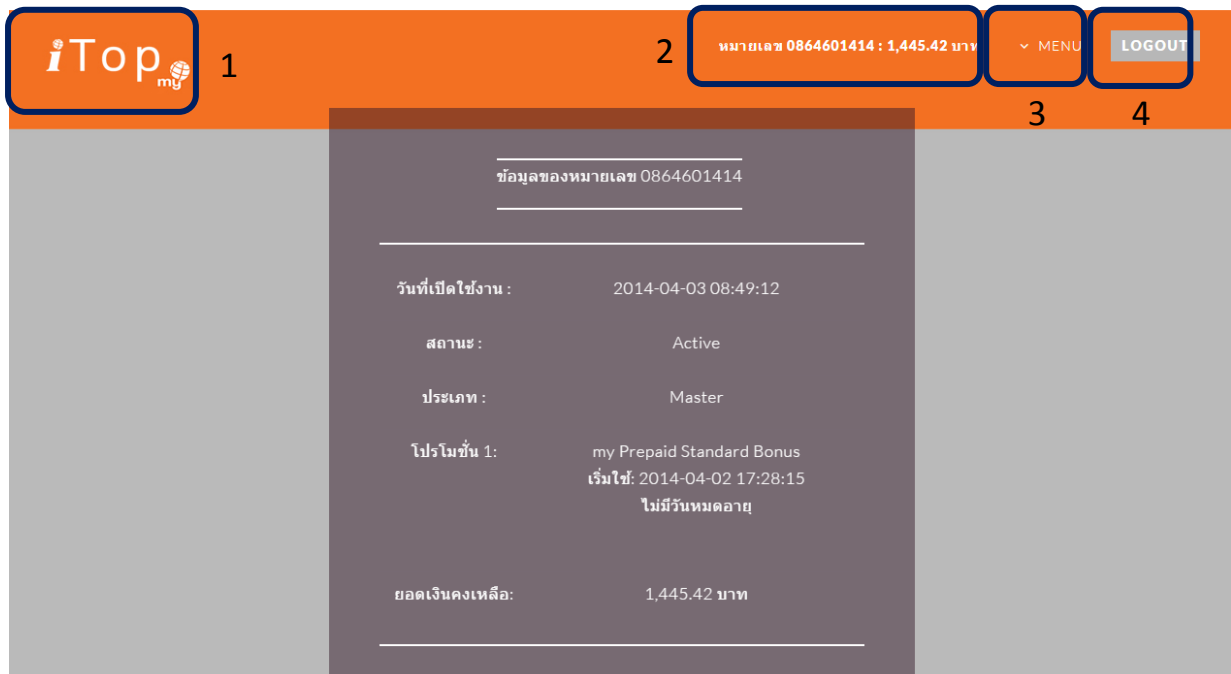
iTop my 1

หมายเลข 0864601414 : 1,445.42 บาท 2

MENU 3

LOGOUT 4

ข้อมูลของหมายเลข 0864601414

วันที่เปิดใช้งาน : 2014-04-03 08:49:12

สถานะ : Active

ประเภท : Master

โปรโมชั่น 1: my Prepaid Standard Bonus
เริ่มใช้: 2014-04-02 17:28:15
ไม่มีวันหมดอายุ

ยอดเงินคงเหลือ: 1,445.42 บาท